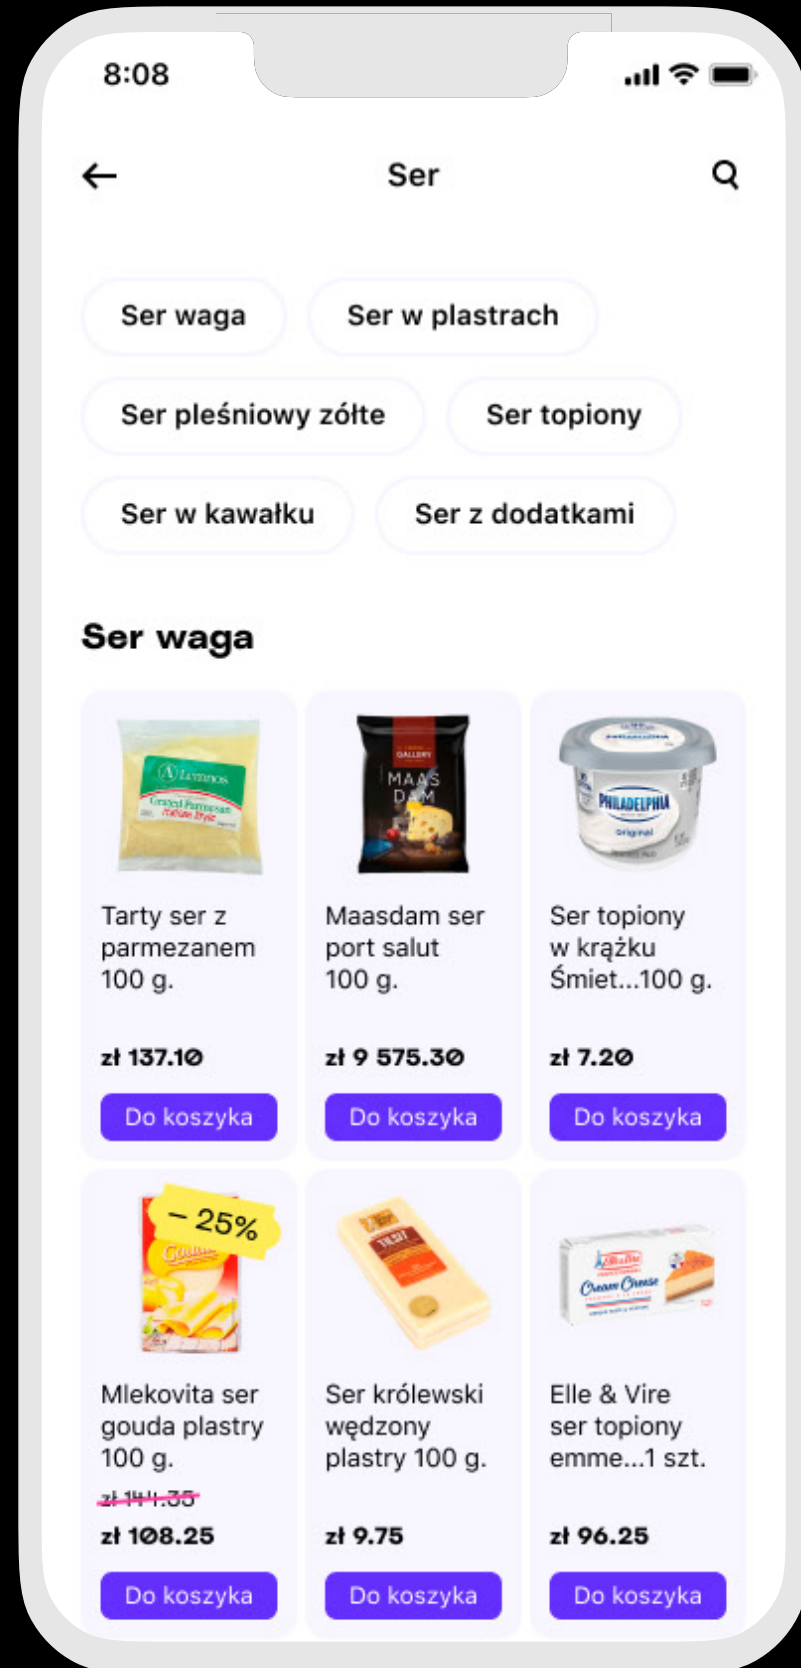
8:08

Ser

Ser waga
Ser w plastrach
Ser pleśniowy zółte
Ser topiony
Ser w kawałku
Ser z dodatkami

Ser waga

Lemnos
Grated Parmesan
Italian Style

Tarty ser z parmezanem 100 g.

zł 137.10

Do koszyka

GALLERY
MAASDAM

Maasdam ser port salut 100 g.

zł 9 575.30

Do koszyka

PHILADELPHIA
original

Ser topiony w krążku Śmiet...100 g.

zł 7.20

Do koszyka

– 25%

Gouda

Mlekovita ser gouda plastry 100 g.

zł 144.35

zł 108.25

Do koszyka

TILSIT

Ser królewski wędzony plastry 100 g.

zł 9.75

Do koszyka

Elle&Vire
Cream Cheese

Elle & Vire ser topiony emme...1 szt.

zł 96.25

Do koszyka